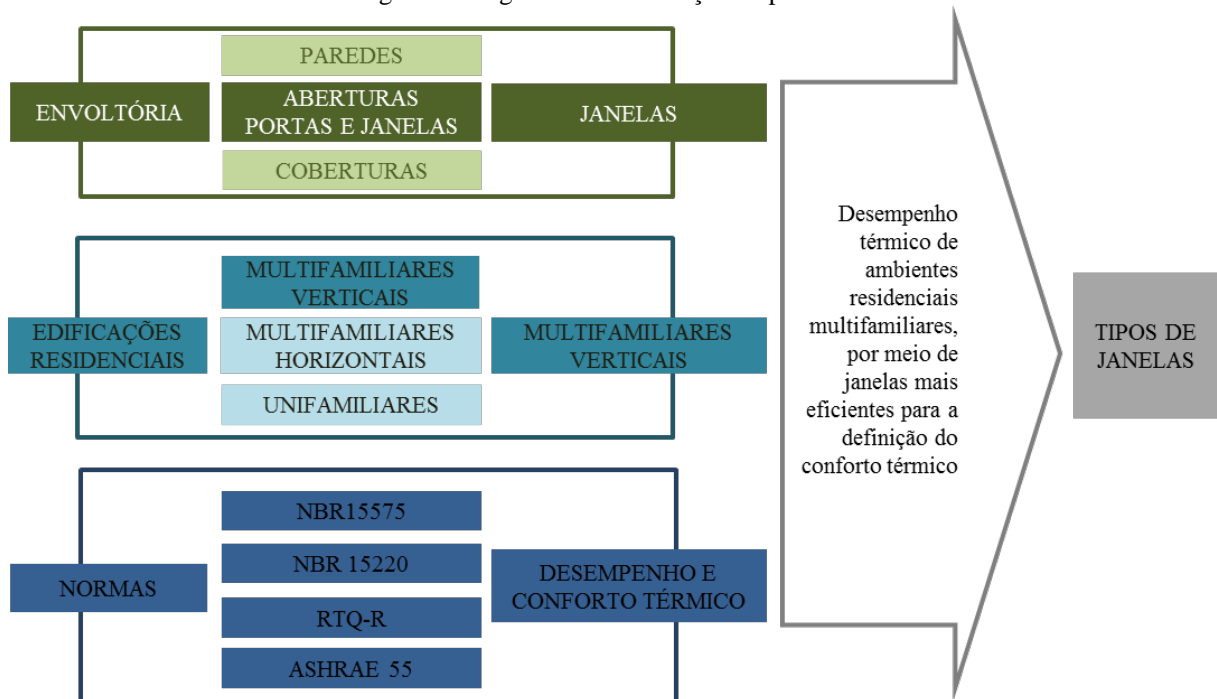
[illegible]

ENVOLTÓRIA

PAREDES

ABERTURAS PORTAS E JANELAS

COBERTURAS

JANELAS

EDIFICAÇÕES RESIDENCIAIS

MULTIFAMILIARES VERTICAIS

MULTIFAMILIARES HORIZONTAIS

UNIFAMILIARES

MULTIFAMILIARES VERTICAIS

NORMAS

NBR15575

NBR 15220

RTQ-R

ASHRAE 55

DESEMPENHO E CONFORTO TÉRMICO

Desempenho térmico de ambientes residenciais multifamiliares, por meio de janelas mais eficientes para a definição do conforto térmico

TIPOS DE JANELAS